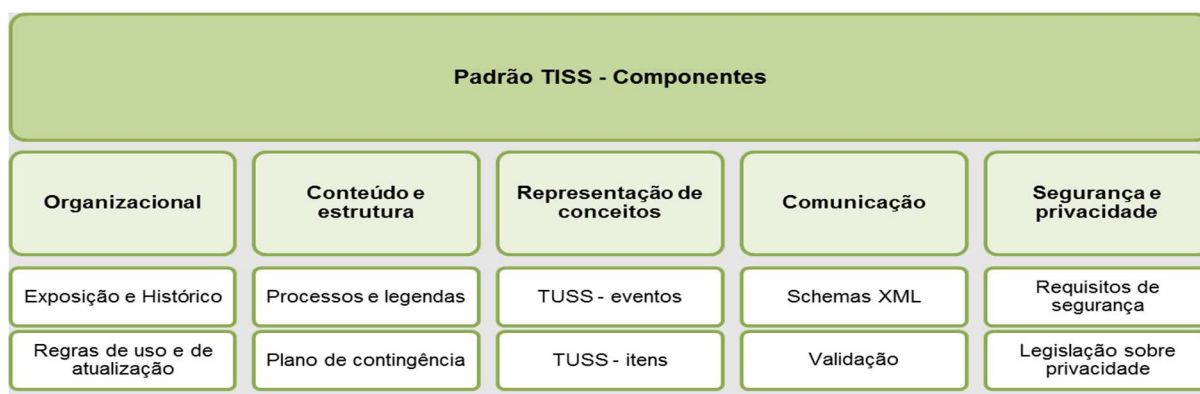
Padrão TISS - Componentes

| Organizacional | Conteúdo e estrutura | Representação de conceitos | Comunicação | Segurança e privacidade |
|---|---|---|---|---|
| Exposição e Histórico | Processos e legendas | TUSS - eventos | Schemas XML | Requisitos de segurança |
| Regras de uso e de atualização | Plano de contingência | TUSS - itens | Validação | Legislação sobre privacidade |